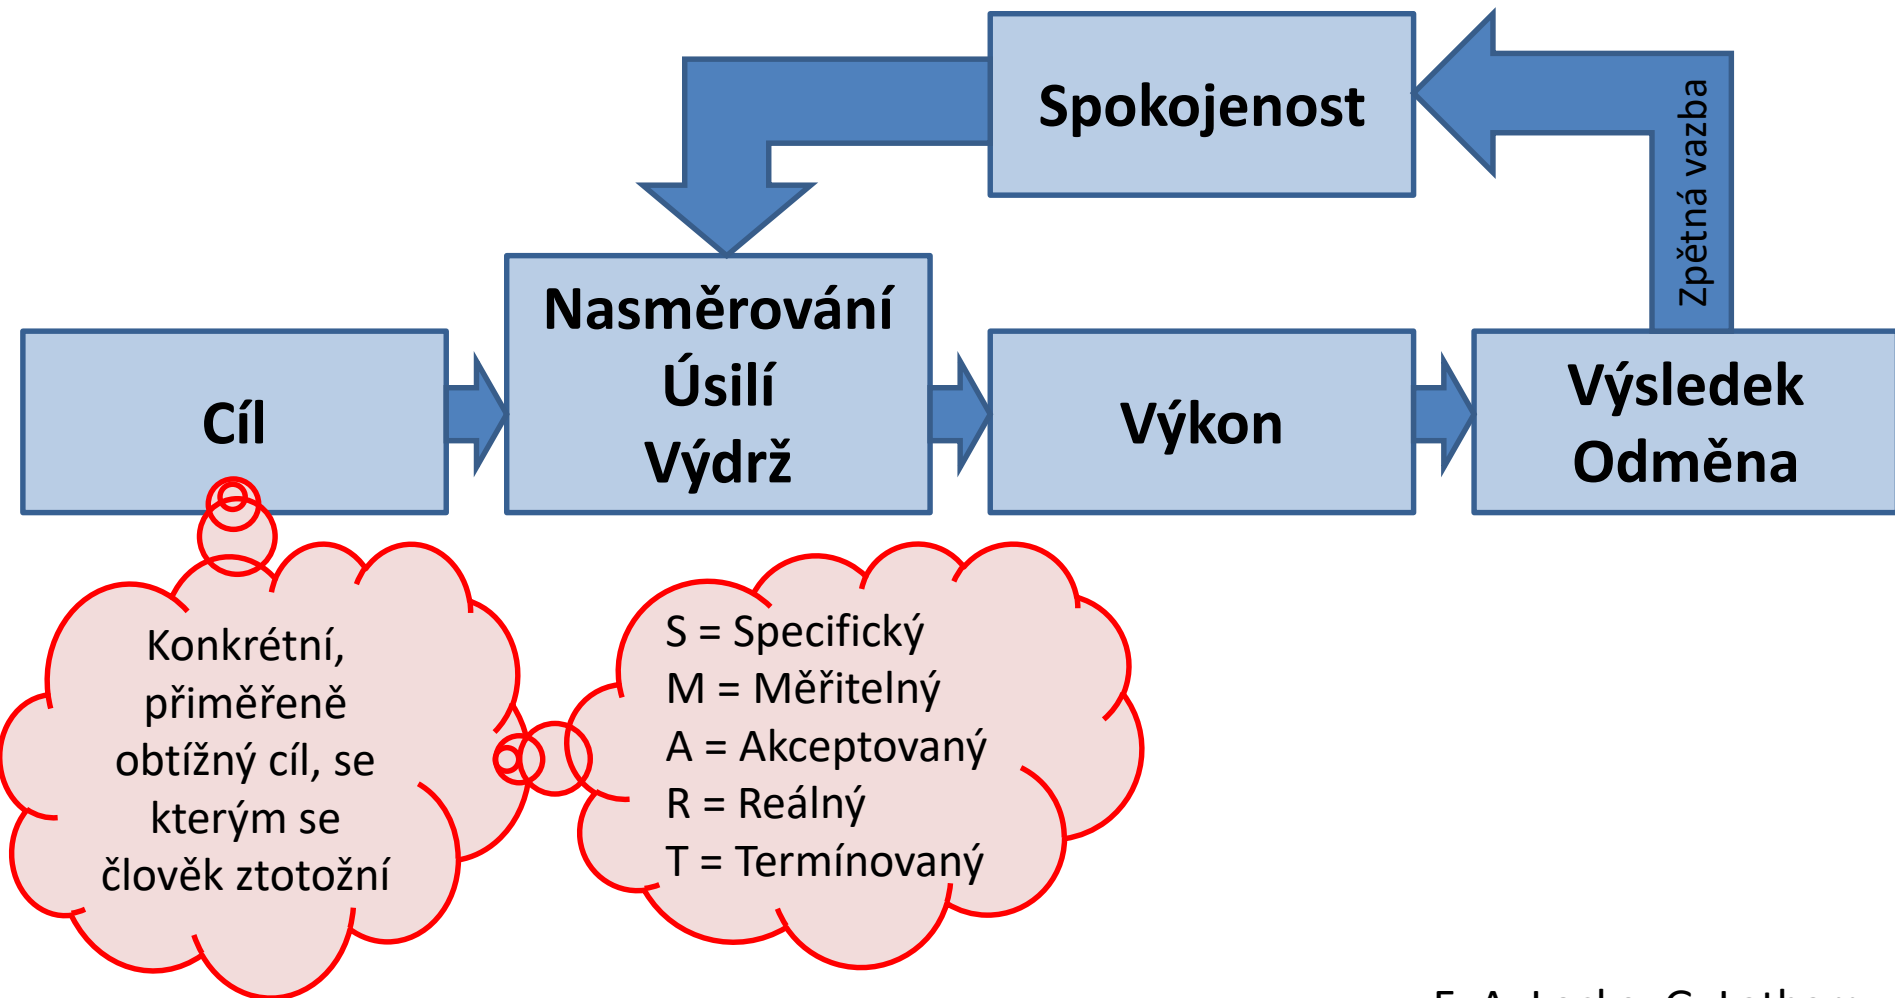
Spokojenost

Zpětná vazba

Cíl

Nasměrování
Úsilí
Výdrž

Výkon

Výsledek
Odměna

Konkrétní, přiměřeně obtížný cíl, se kterým se člověk ztotožní

S = Specifický
M = Měřitelný
A = Akceptovaný
R = Reálný
T = Termínovaný

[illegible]